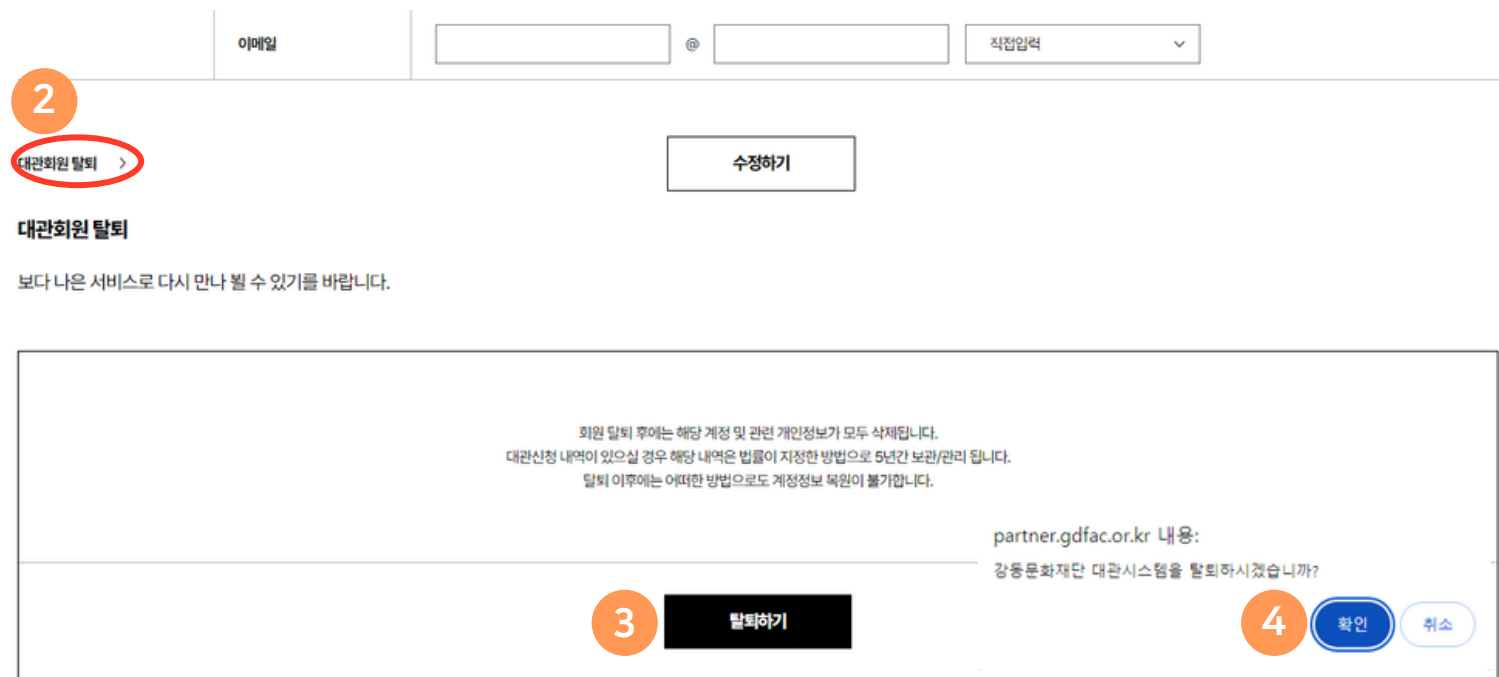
이메일

@

직접입력

2

대관회원 탈퇴 >

수정하기

대관회원 탈퇴

보다 나은 서비스로 다시 만나 뵐 수 있기를 바랍니다.

회원 탈퇴 후에는 해당 계정 및 관련 개인정보가 모두 삭제됩니다.
대관신청 내역이 있으실 경우 해당 내역은 법률이 지정한 방법으로 5년간 보관/관리 됩니다.
탈퇴 이후에는 어떠한 방법으로도 계정정보 복원이 불가합니다.

partner.gdfac.or.kr 내용:

강동문화재단 대관시스템을 탈퇴하시겠습니까?

3

탈퇴하기

4

확인

취소